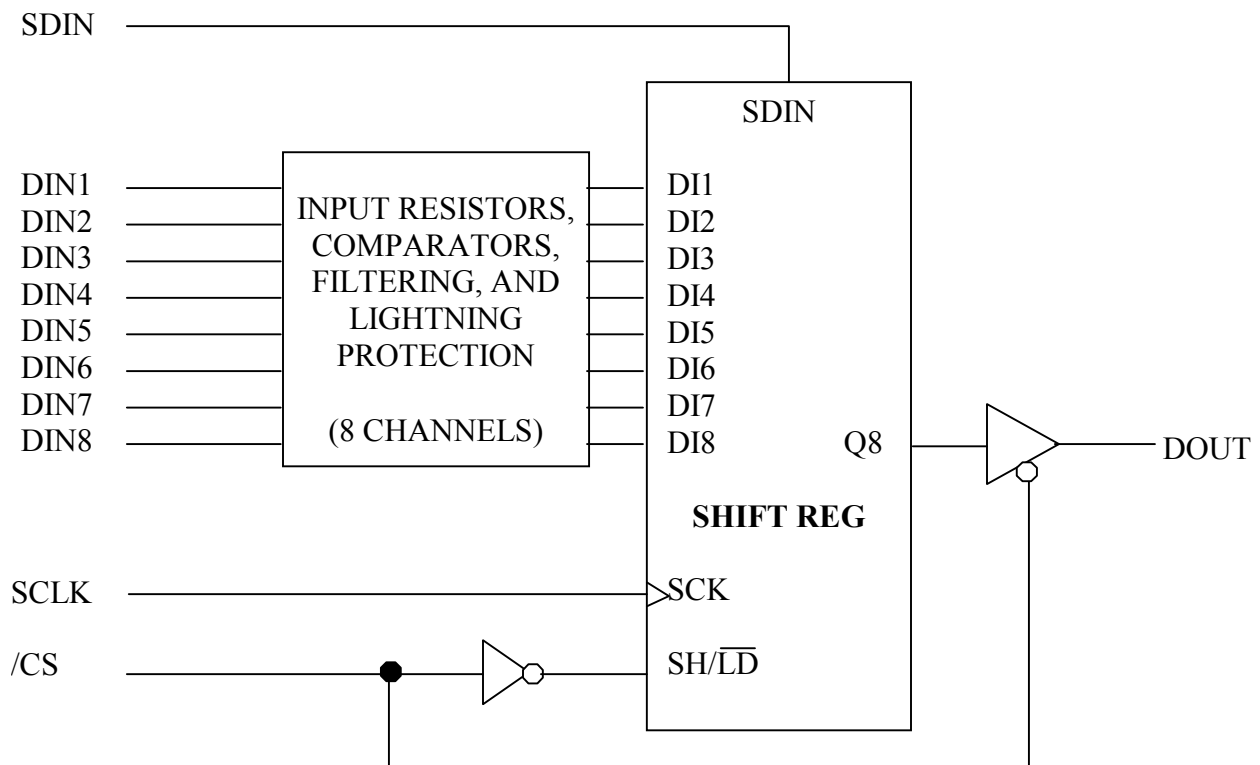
SDIN

SDIN

DIN1
DIN2
DIN3
DIN4
DIN5
DIN6
DIN7
DIN8

INPUT RESISTORS, COMPARATORS, FILTERING, AND LIGHTNING PROTECTION

(8 CHANNELS)

DI1
DI2
DI3
DI4
DI5
DI6
DI7
DI8

Q8

DOUT

SHIFT REG

SCLK

SCK

/CS

SH/$\overline{LD}$